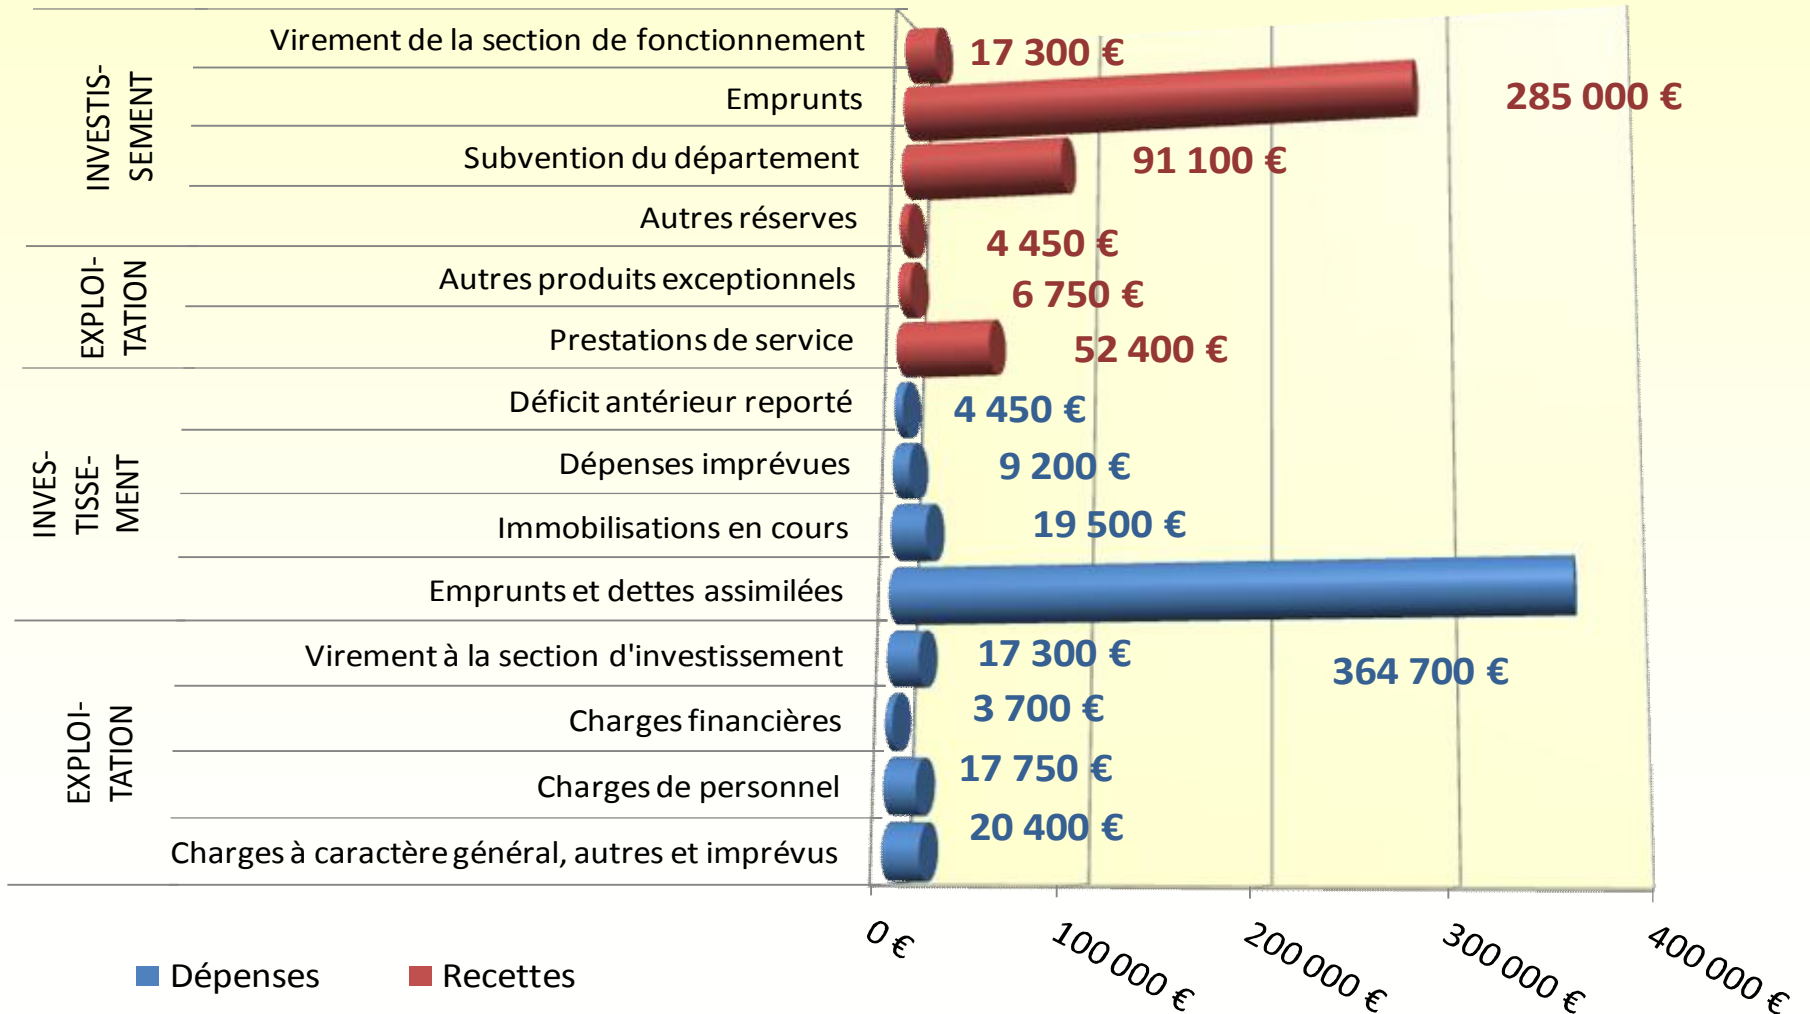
INVESTIS-SEMENT

Virement de la section de fonctionnement
17 300 €

Emprunts
285 000 €

Subvention du département
91 100 €

Autres réserves
4 450 €

EXPLOI-TATION

Autres produits exceptionnels
6 750 €

Prestations de service
52 400 €

INVES-TISSE-MENT

Déficit antérieur reporté
4 450 €

Dépenses imprévues
9 200 €

Immobilisations en cours
19 500 €

Emprunts et dettes assimilées
364 700 €

EXPLOI-TATION

Virement à la section d'investissement
17 300 €

Charges financières
3 700 €

Charges de personnel
17 750 €

Charges à caractère général, autres et imprévus
20 400 €

0 €
100 000 €
200 000 €
300 000 €
400 000 €

Dépenses
Recettes